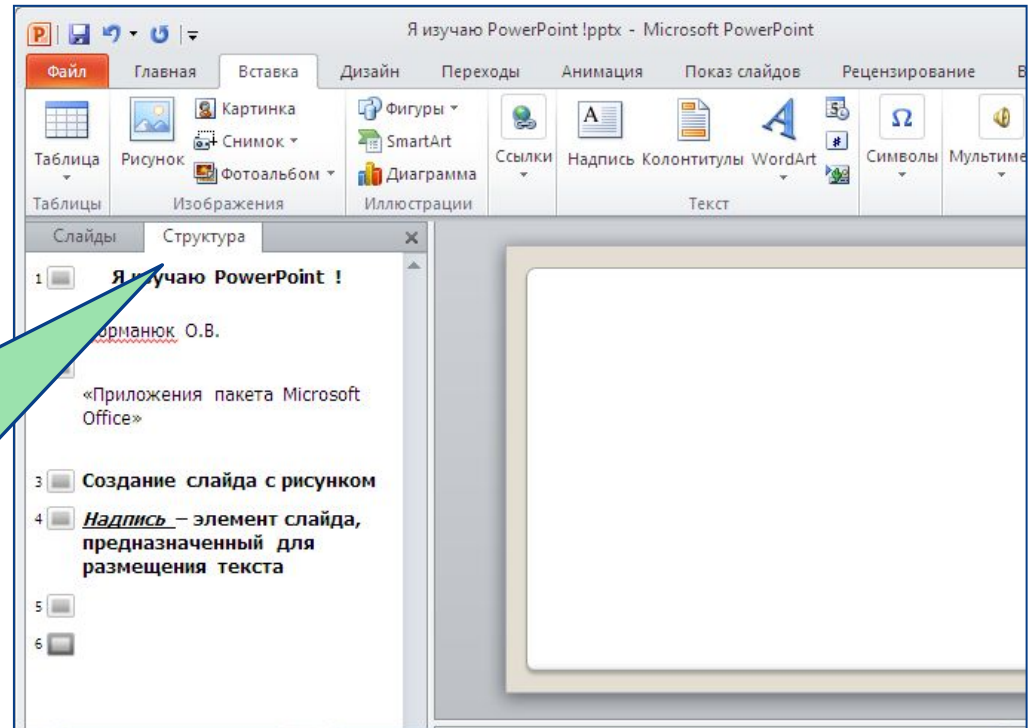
Я изучаю PowerPoint !pptx - Microsoft PowerPoint

Файл Главная Вставка Дизайн Переходы Анимация Показ слайдов Рецензирование В

Таблица
Таблицы

Рисунок
Картинка
Снимок
Фотоальбом
Изображения

Фигуры
SmartArt
Диаграмма
Иллюстрации

Ссылки

Надпись Колонтитулы WordArt
Текст

Символы Мультиме

Слайды Структура

1 Я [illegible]учаю PowerPoint !

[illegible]орманюк О.В.

«Приложения пакета Microsoft Office»

3 Создание слайда с рисунком

4 Надпись – элемент слайда, предназначенный для размещения текста

5

6